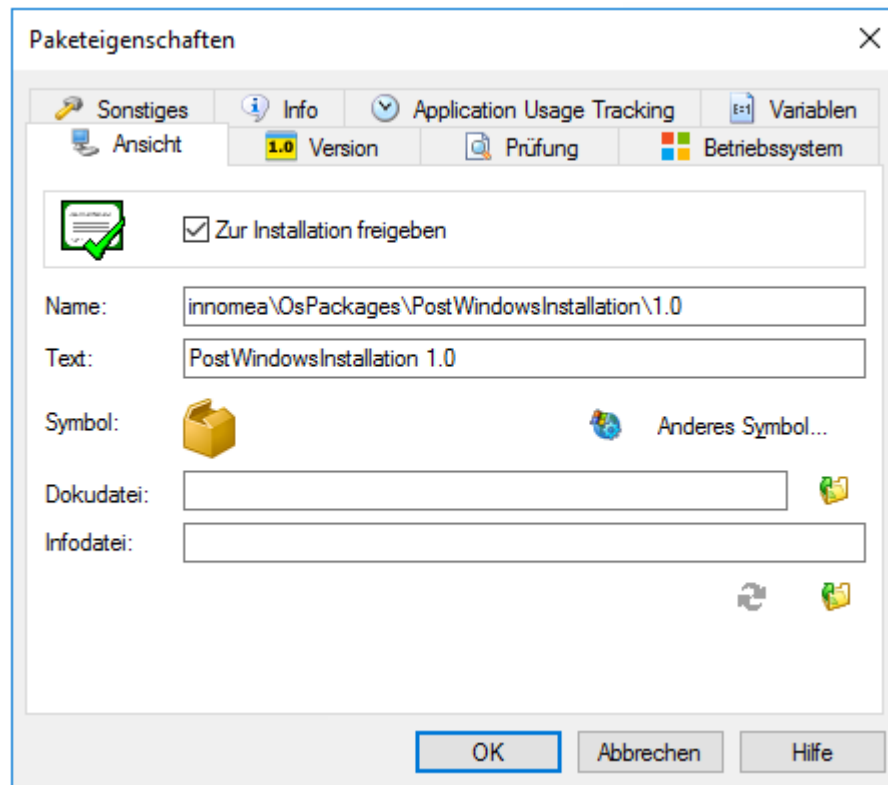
Paketeigenschaften

Sonstiges
Info
Application Usage Tracking
Variablen
Ansicht
1.0 Version
Prüfung
Betriebssystem

Zur Installation freigeben

Name: innomea\OsPackages\PostWindowsInstallation\1.0
Text: PostWindowsInstallation 1.0
Symbol:
Anderes Symbol...
Dokudatei:
Infodatei:

OK
Abbrechen
Hilfe